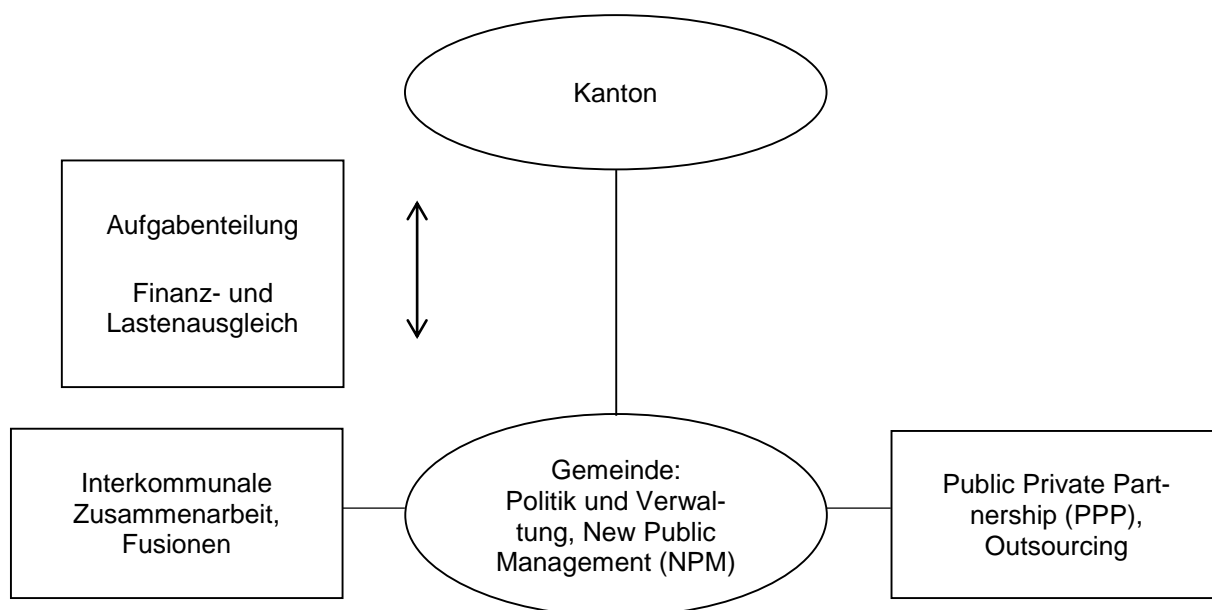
Kanton

Aufgabenteilung

Finanz- und Lastenausgleich

Interkommunale Zusammenarbeit, Fusionen

Gemeinde: Politik und Verwaltung, New Public Management (NPM)

Public Private Partnership (PPP), Outsourcing